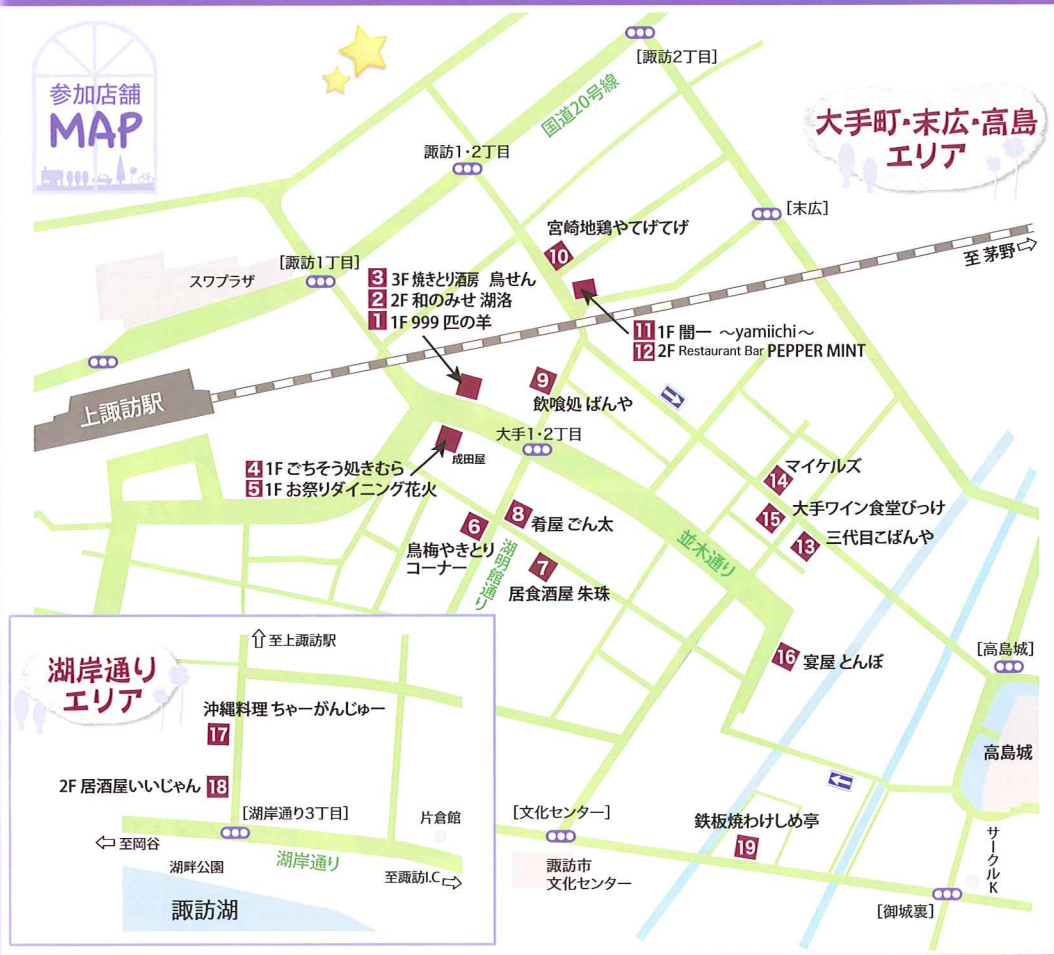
参加店舗
MAP

大手町・末広・高島エリア

[諏訪2丁目]
国道20号線
諏訪1・2丁目
[末広]
宮崎地鶏やてげてげ 10
至 茅野
[諏訪1丁目]
スワプラザ
3 3F 焼きとり酒房 鳥せん
2 2F 和のみせ 湖洛
1 1F 999 匹の羊
11 1F 闇一 ～yamiichi～
12 2F Restaurant Bar PEPPER MINT
上諏訪駅
9 飲喰処 ばんや
大手1・2丁目
成田屋
4 1F ごちそう処きむら
5 1F お祭りダイニング花火
8 肴屋 ごん太
6 鳥梅やきとりコーナー
湖明館通り
7 居食酒屋 朱珠
並木通り
14 マイケルズ
15 大手ワイン食堂びっけ
13 三代目こばんや
16 宴屋 とんぼ
[高島城]
高島城
鉄板焼わけしめ亭 19
[文化センター]
諏訪市文化センター
サークルK
[御城裏]

湖岸通りエリア
至上諏訪駅
沖縄料理 ちゃーがんじゅー 17
2F 居酒屋いいじゃん 18
[湖岸通り3丁目]
片倉館
至岡谷
湖畔公園
湖岸通り
至諏訪I.C
諏訪湖